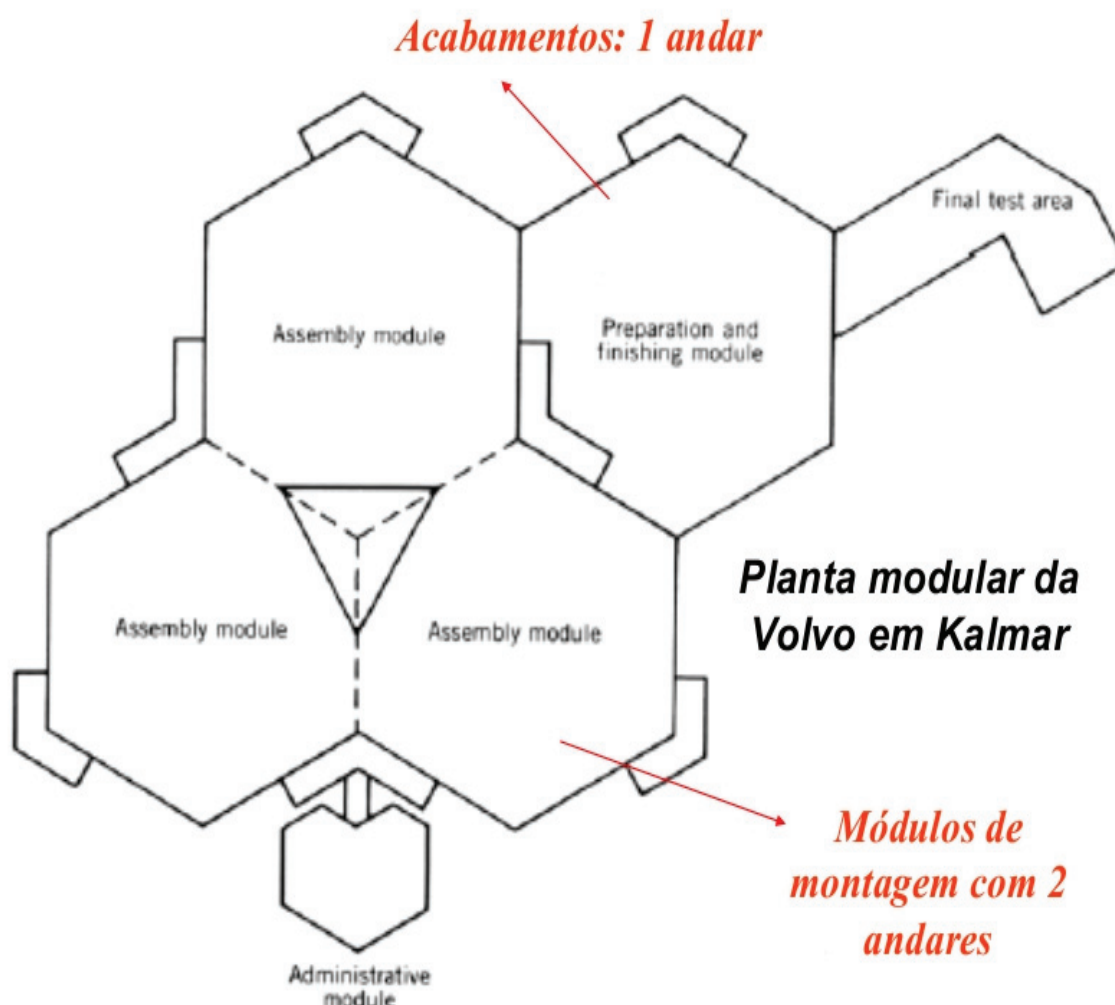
Acabamentos: 1 andar

Final test area

Assembly module

Preparation and finishing module

Planta modular da Volvo em Kalmar

Assembly module

Assembly module

Módulos de montagem com 2 andares

Administrative module